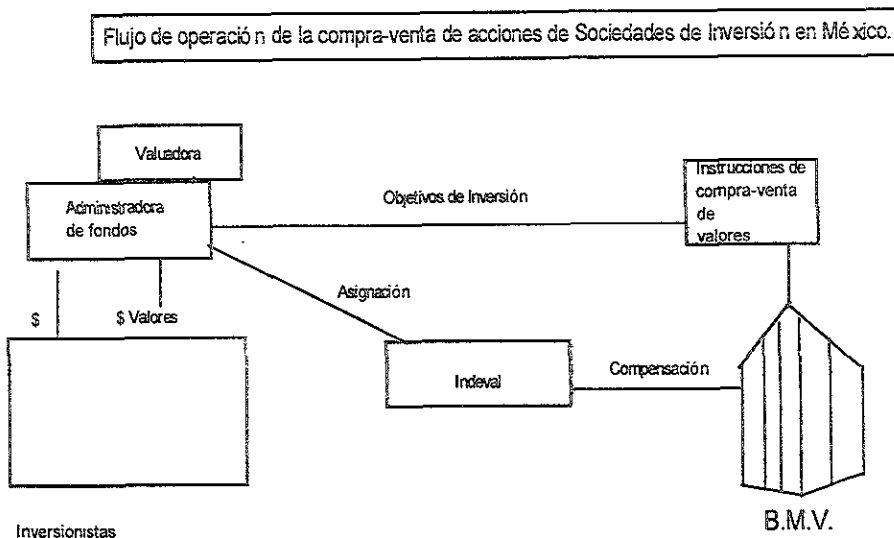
Flujo de operació n de la compra-venta de acciones de Sociedades de Inversió n en Mé xico.

Valuadora

Administradora de fondos

Objetivos de Inversión

Instrucciones de compra-venta de valores

Asignación

$

$ Valores

Indeval

Compensación

Inversionistas

B.M.V.